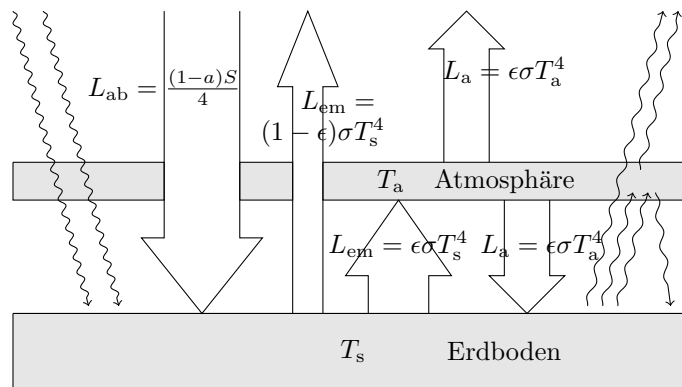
$L_{\text{ab}} = \frac{(1-a)S}{4}$

$L_{\text{em}} =$
$(1-\epsilon)\sigma T_{\text{s}}^4$

$L_{\text{a}} = \epsilon\sigma T_{\text{a}}^4$

$T_{\text{a}}$ Atmosphäre

$L_{\text{em}} = \epsilon\sigma T_{\text{s}}^4$ $L_{\text{a}} = \epsilon\sigma T_{\text{a}}^4$

$T_{\text{s}}$ Erdboden